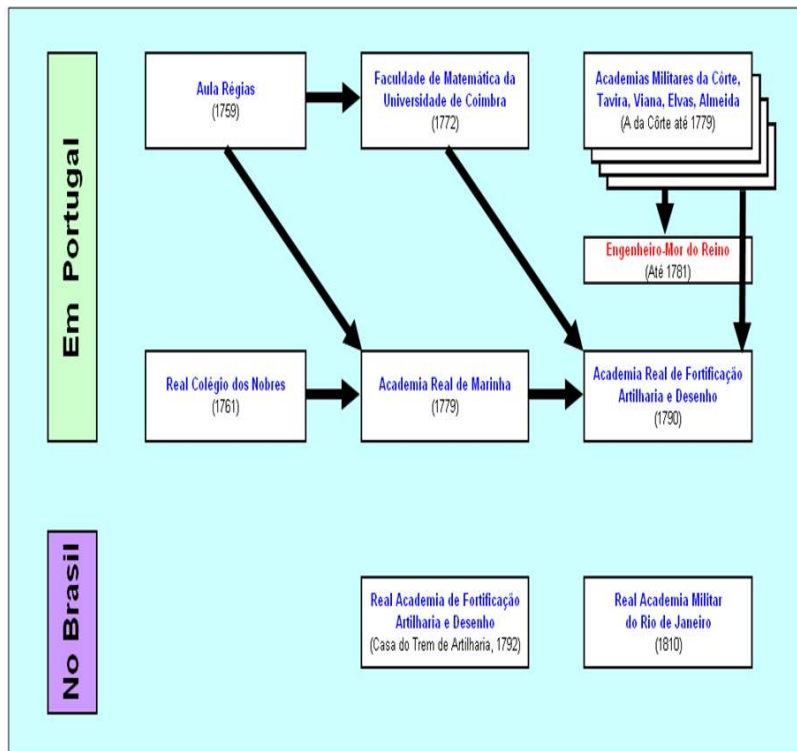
Em Portugal

Aula Régias
(1759)

Faculdade de Matemática da Universidade de Coimbra
(1772)

Academias Militares da Côrte, Tavira, Viana, Elvas, Almeida
(A da Côrte até 1779)

Engenheiro-Mor do Reino
(Até 1781)

Real Colégio dos Nobres
(1761)

Academia Real de Marinha
(1779)

Academia Real de Fortificação Artilharia e Desenho
(1790)

No Brasil

Real Academia de Fortificação Artilharia e Desenho
(Casa do Trem de Artilharia, 1792)

Real Academia Militar do Rio de Janeiro
(1810)